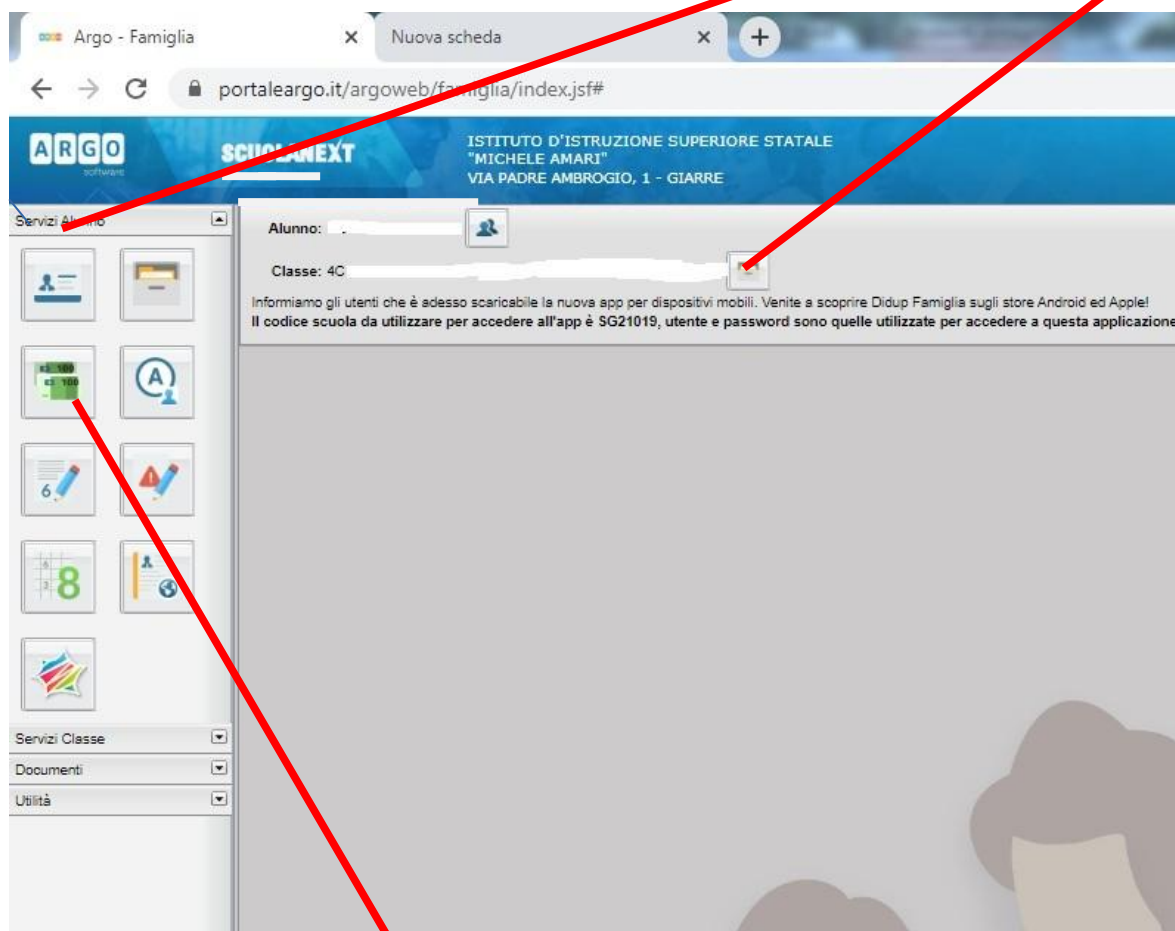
Argo - Famiglia ×
Nuova scheda ×
portaleargo.it/argoweb/famiglia/index.jsf#

ARGO software
SCUOLANEXT
ISTITUTO D'ISTRUZIONE SUPERIORE STATALE "MICHELE AMARI" VIA PADRE AMBROGIO, 1 - GIARRE

Servizi Alunno
Alunno:
Classe: 4C
Informiamo gli utenti che è adesso scaricabile la nuova app per dispositivi mobili. Venite a scoprire Didup Famiglia sugli store Android ed Apple!
Il codice scuola da utilizzare per accedere all'app è SG21019, utente e password sono quelle utilizzate per accedere a questa applicazione

8
Servizi Classe
Documenti
Utilità